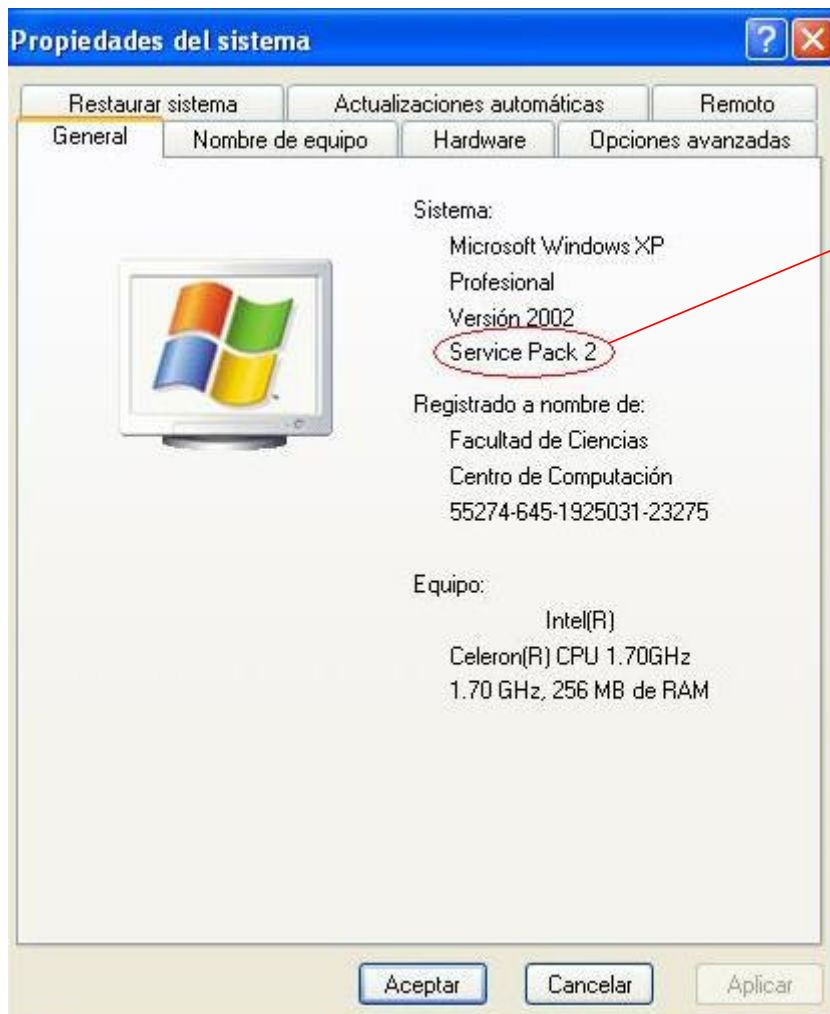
Propiedades del sistema

?

Restaurar sistema
Actualizaciones automáticas
Remoto
General
Nombre de equipo
Hardware
Opciones avanzadas

Sistema:
Microsoft Windows XP
Profesional
Versión 2002
Service Pack 2

Registrado a nombre de:
Facultad de Ciencias
Centro de Computación
55274-645-1925031-23275

Equipo:
Intel(R)
Celeron(R) CPU 1.70GHz
1.70 GHz, 256 MB de RAM

Aceptar
Cancelar
Aplicar